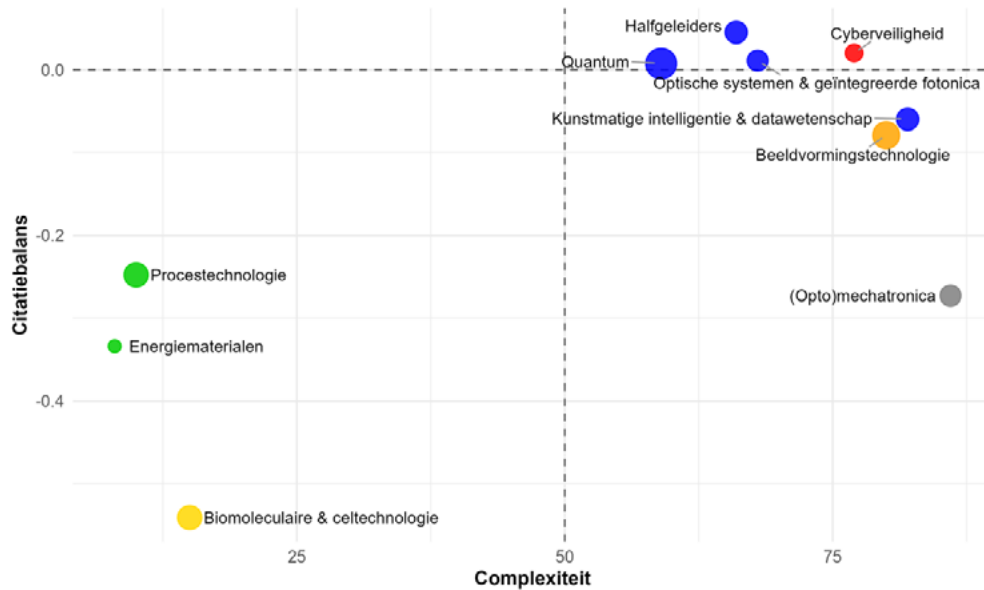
Halfgeleiders
Cyberveiligheid
0.0
Quantum
Optische systemen & geïntegreerde fotonica
Kunstmatige intelligentie & datawetenschap
Beeldvormingstechnologie
-0.2
Procestechnologie
(Opto)mechatronica
Energiematerialen
-0.4
Biomoleculaire & celtechnologie
25
50
75
Citatiebalans
Complexiteit